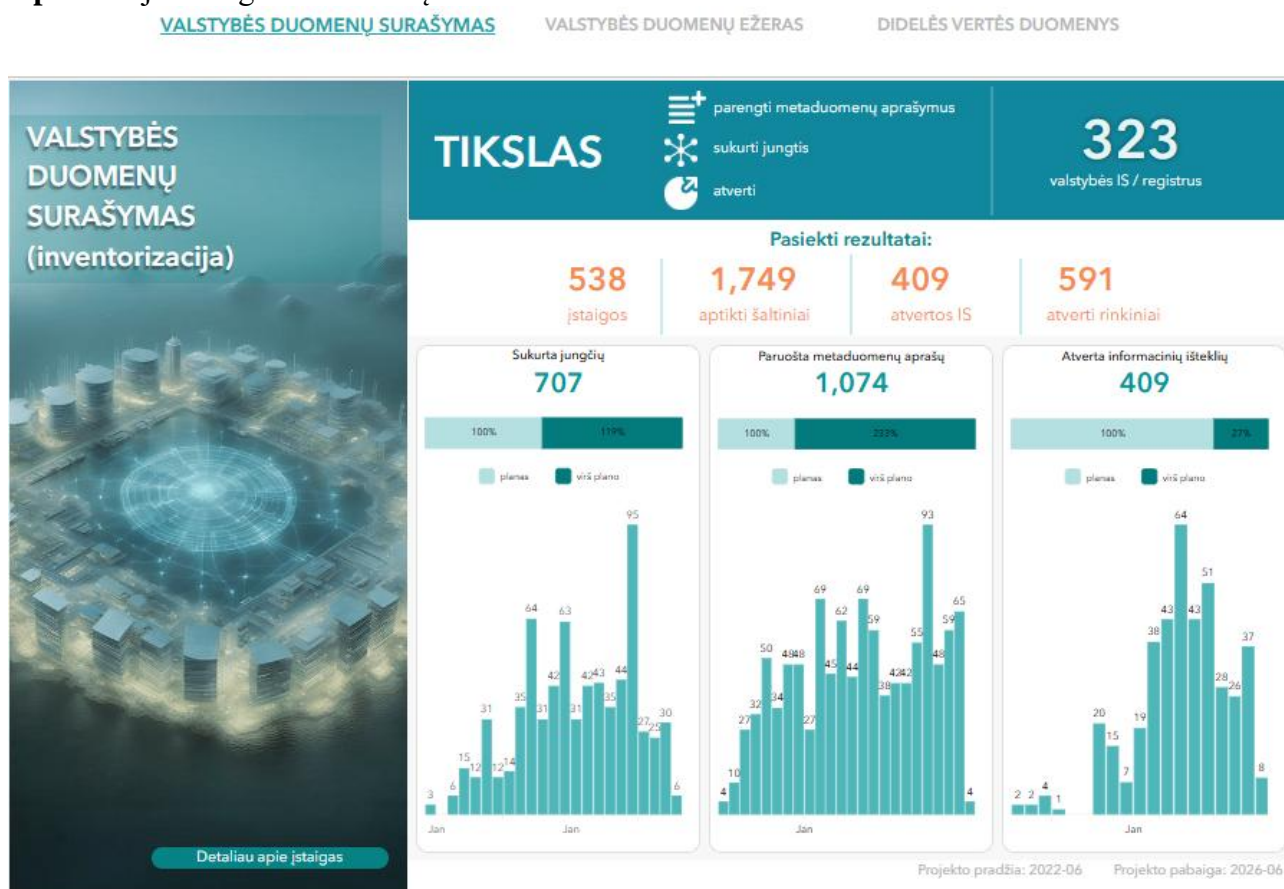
VALSTYBĖS DUOMENŲ SURAŠYMAS VALSTYBĖS DUOMENŲ EŽERAS DIDELĖS VERTĖS DUOMENYS

VALSTYBĖS DUOMENŲ SURAŠYMAS (inventorizacija)

Detaliau apie įstaigas

TIKSLAS

parengti metaduomenų aprašymus
sukurti jungtis
atverti

323
valstybės IS / registrus

Pasiekti rezultatai:

538
įstaigos

1,749
aptikti šaltiniai

409
atvertos IS

591
atverti rinkiniai

Sukurta jungčių
707
100% 119%
planas viršplano
3 6 15 12 31 12 14 35 64 31 42 63 31 42 43 35 44 95 27 25 30 6
Jan Jan

Paruošta metaduomenų aprašų
1,074
100% 223%
planas viršplano
4 10 27 32 50 34 48 48 27 69 45 62 44 69 59 38 42 42 55 93 48 59 65 4
Jan

Atverta informacinių išteklių
409
100% 27%
planas viršplano
2 2 4 1 20 15 7 19 38 43 64 43 51 28 26 37 8
Jan

Projekto pradžia: 2022-06 Projekto pabaiga: 2026-06